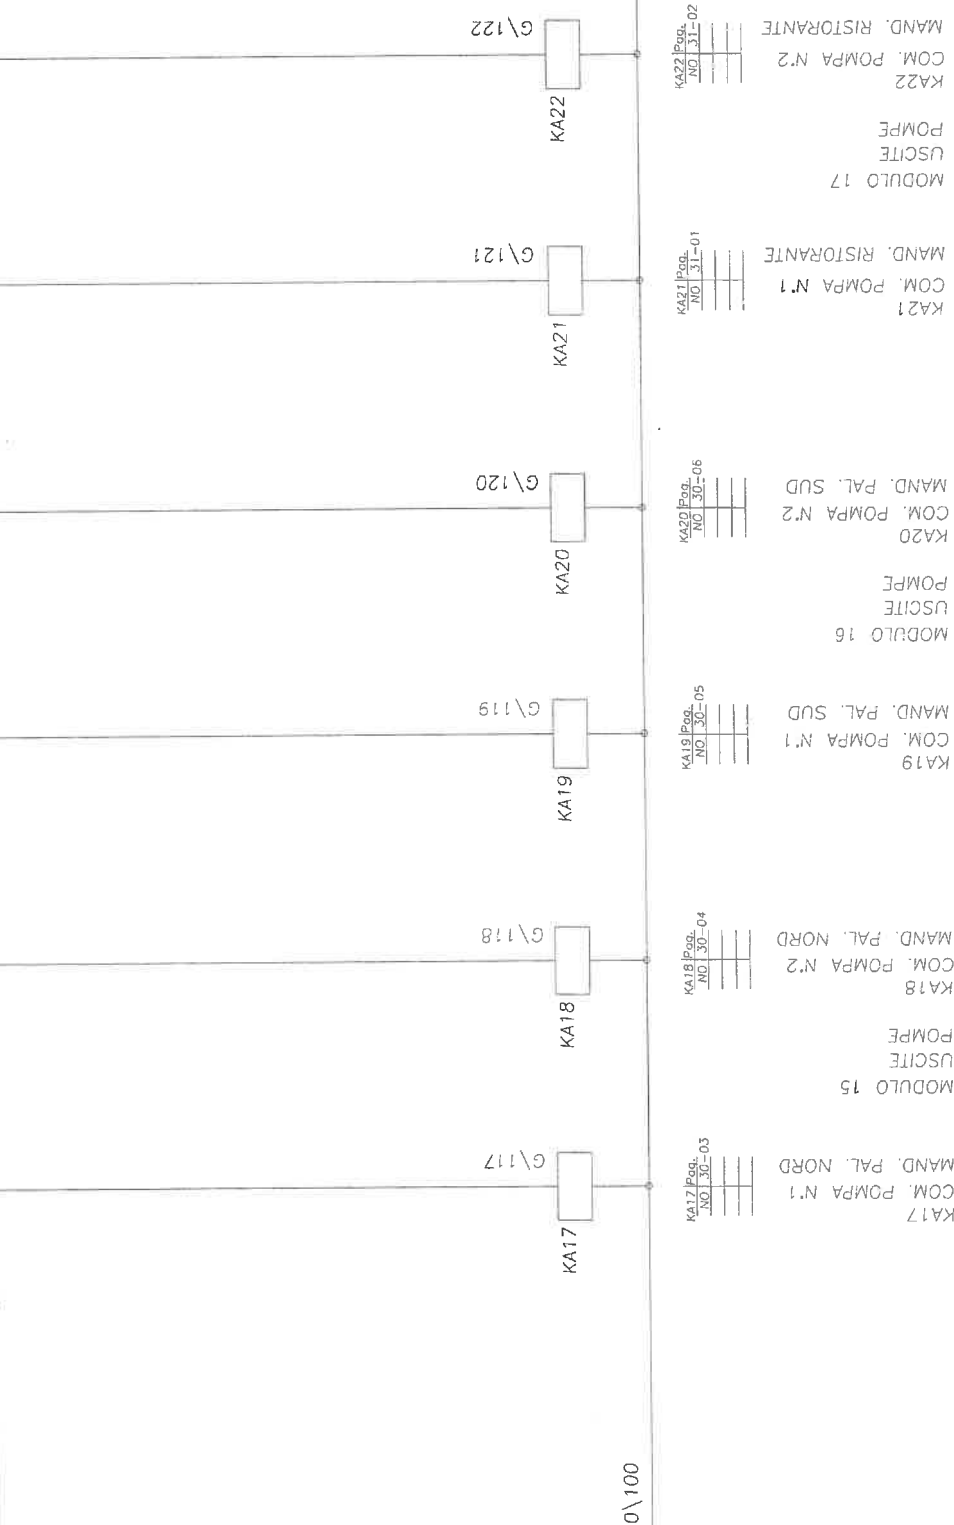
MODULO 17
USCITE
POMPE
KA22
COM. POMPA N.2
MAND. RISTORANTE

KA22 Pag.
NO 31-02

G\122
KA22

KA21
COM. POMPA N.1
MAND. RISTORANTE

KA21 Pag.
NO 31-01

G\121
KA21

MODULO 16
USCITE
POMPE
KA20
COM. POMPA N.2
MAND. PAL. SUD

KA20 Pag.
NO 30-06

G\120
KA20

KA19
COM. POMPA N.1
MAND. PAL. SUD

KA19 Pag.
NO 30-05

G\119
KA19

MODULO 15
USCITE
POMPE
KA18
COM. POMPA N.2
MAND. PAL. NORD

KA18 Pag.
NO 30-04

G\118
KA18

KA17
COM. POMPA N.1
MAND. PAL. NORD

KA17 Pag.
NO 30-03

G\117
KA17

0\100